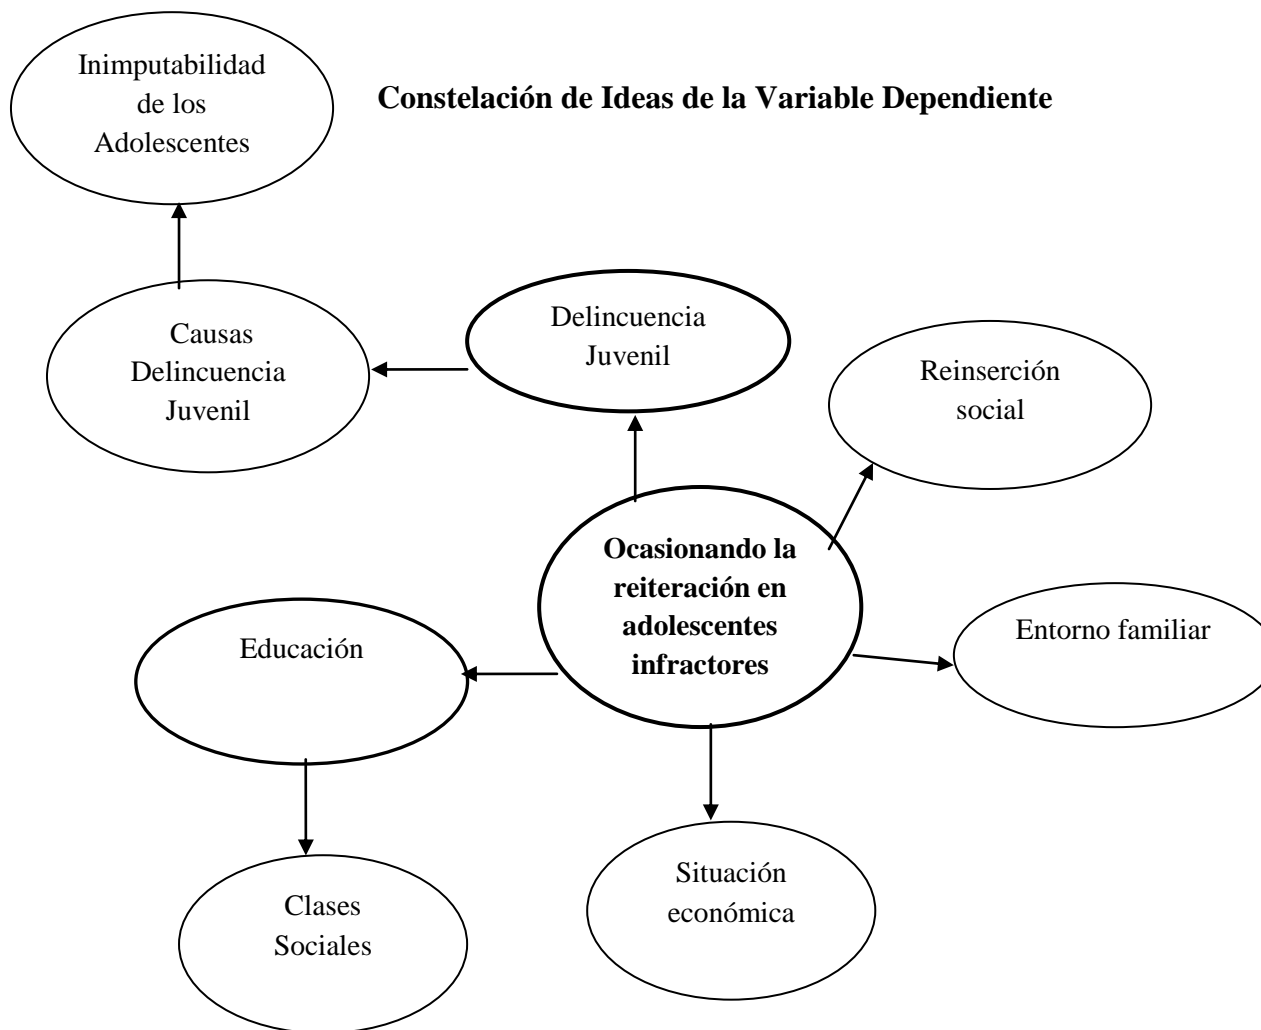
Inimputabilidad de los Adolescentes

**Constelación de Ideas de la Variable Dependiente**

Causas Delincuencia Juvenil

Delincuencia Juvenil

Reinserción social

**Ocasionando la reiteración en adolescentes infractores**

Educación

Entorno familiar

Clases Sociales

Situación económica